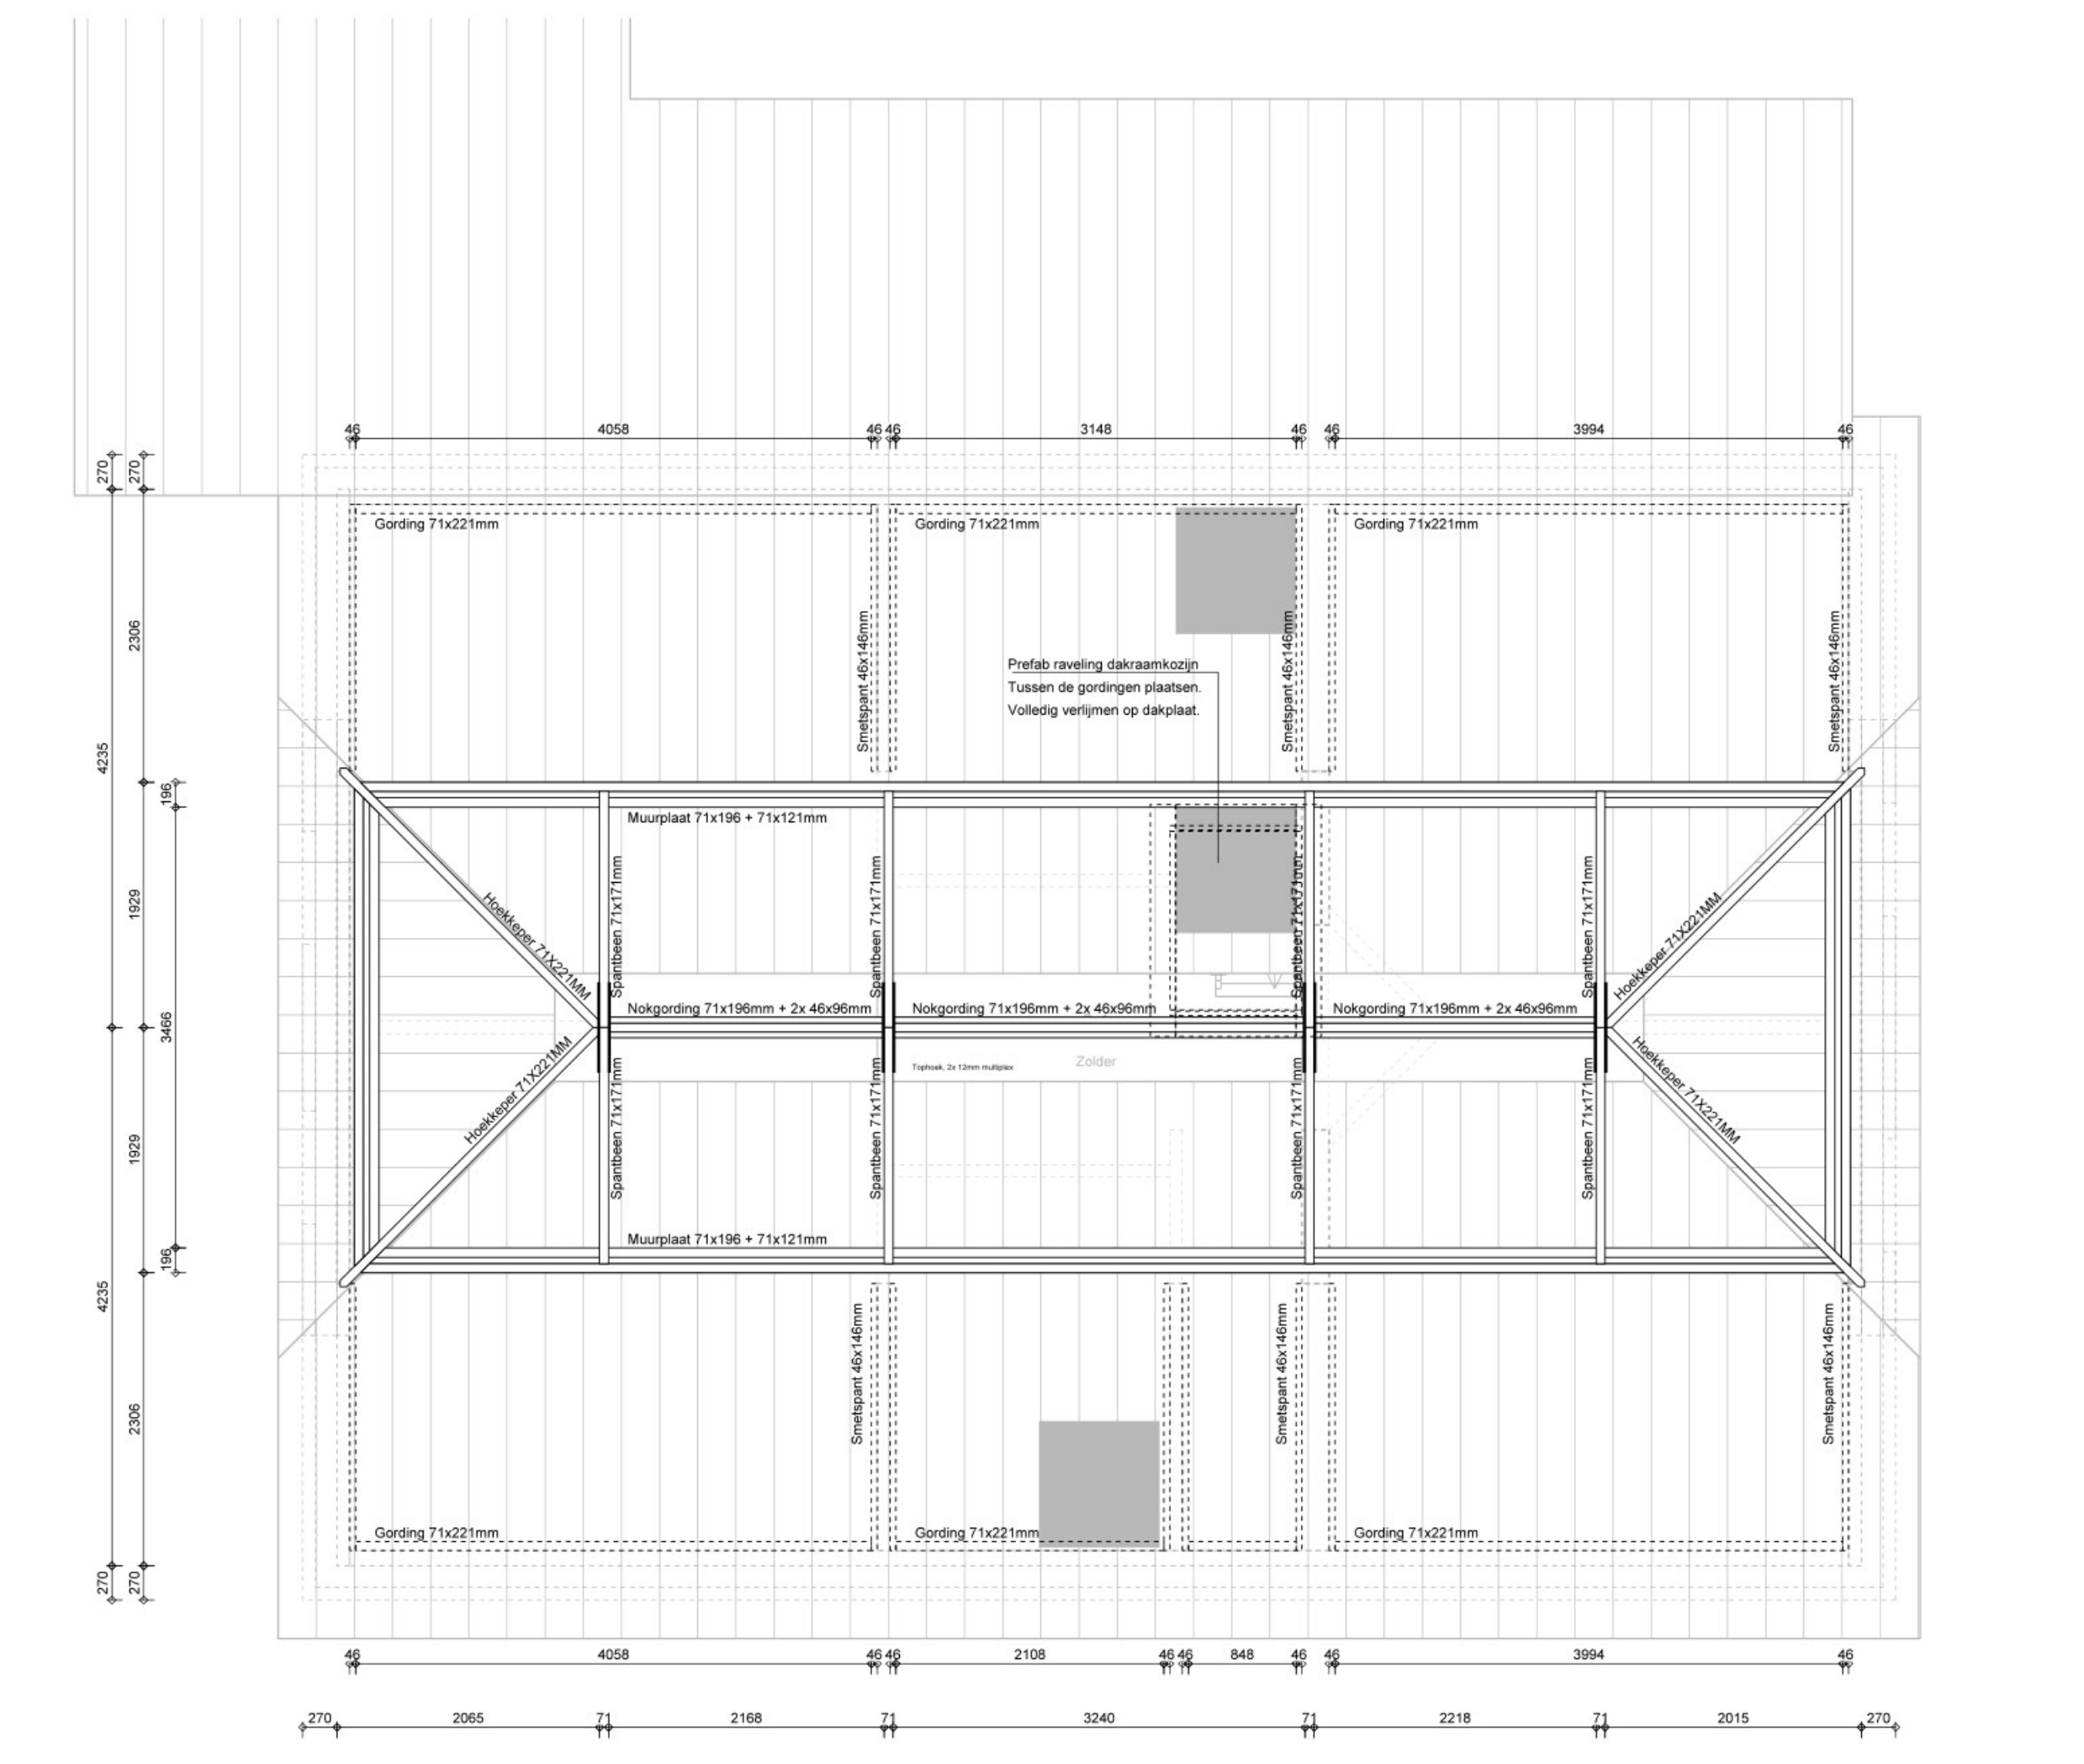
46 4058 46 46 3148 46 46 3994 46

Gording 71x221mm
Gording 71x221mm
Gording 71x221mm

Smetspant 46x146mm
Smetspant 46x146mm
Smetspant 46x146mm

Prefab raveling dakraamkozijn
Tussen de gordingen plaatsen.
Volledig verlijmen op dakplaat.

Muurplaat 71x196 + 71x121mm

Hoekkeper 71X221MM
Spantbeen 71x171mm
Spantbeen 71x171mm
Spantbeen 71x171mm
Spantbeen 71x171mm
Hoekkeper 71X221MM

Nokgording 71x196mm + 2x 46x96mm
Nokgording 71x196mm + 2x 46x96mm
Nokgording 71x196mm + 2x 46x96mm

Hoekkeper 71X221MM
Tophoek, 2x 12mm multiplex
Zolder
Hoekkeper 71X221MM

Spantbeen 71x171mm
Spantbeen 71x171mm
Spantbeen 71x171mm
Spantbeen 71x171mm

Muurplaat 71x196 + 71x121mm

Smetspant 46x146mm
Smetspant 46x146mm
Smetspant 46x146mm

Gording 71x221mm
Gording 71x221mm
Gording 71x221mm

270 270 2306 4235 196 1929 3466 1929 196 4235 2306 270 270

46 4058 46 46 2108 46 46 848 46 46 3994 46

270 2065 71 2168 71 3240 71 2218 71 2015 270